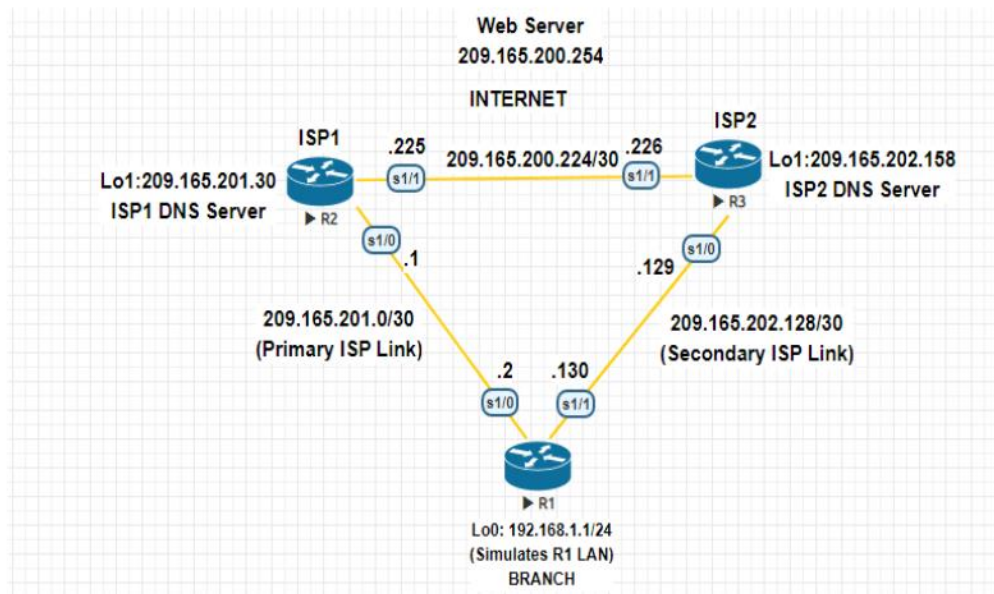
Web Server
209.165.200.254

INTERNET

ISP1
.225
209.165.200.224/30
.226
ISP2

Lo1:209.165.201.30
ISP1 DNS Server
s1/1
s1/1
Lo1:209.165.202.158
ISP2 DNS Server

R2
R3

s1/0
.1
s1/0
.129

209.165.201.0/30
(Primary ISP Link)

209.165.202.128/30
(Secondary ISP Link)

.2
.130
s1/0
s1/1

R1

Lo0: 192.168.1.1/24
(Simulates R1 LAN)
BRANCH